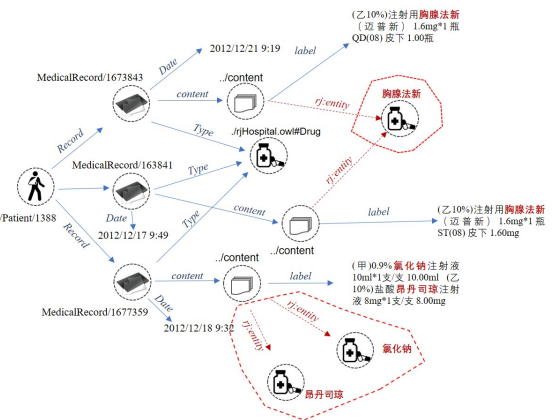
(乙10%)注射用胸腺法新（迈普新）1.6mg*1瓶 QD(08) 皮下 1.00瓶

2012/12/21 9:19

label

Date

MedicalRecord/1673843

../content

content

胸腺法新

rj:entity

Record

Type

./rjHospital.owl#Drug

MedicalRecord/163841

Type

rj:entity

/Patient/1388

Date

content

label

(乙10%)注射用胸腺法新（迈普新）1.6mg*1瓶 ST(08) 皮下 1.60mg

2012/12/17 9:49

Type

../content

Record

content

../content

label

(甲)0.9%氯化钠注射液10ml*1支/支 10.00ml (乙10%)盐酸昂丹司琼注射液 8mg*1支/支 8.00mg

MedicalRecord/1677359

Date

2012/12/18 9:32

rj:entity

rj:entity

氯化钠

昂丹司琼